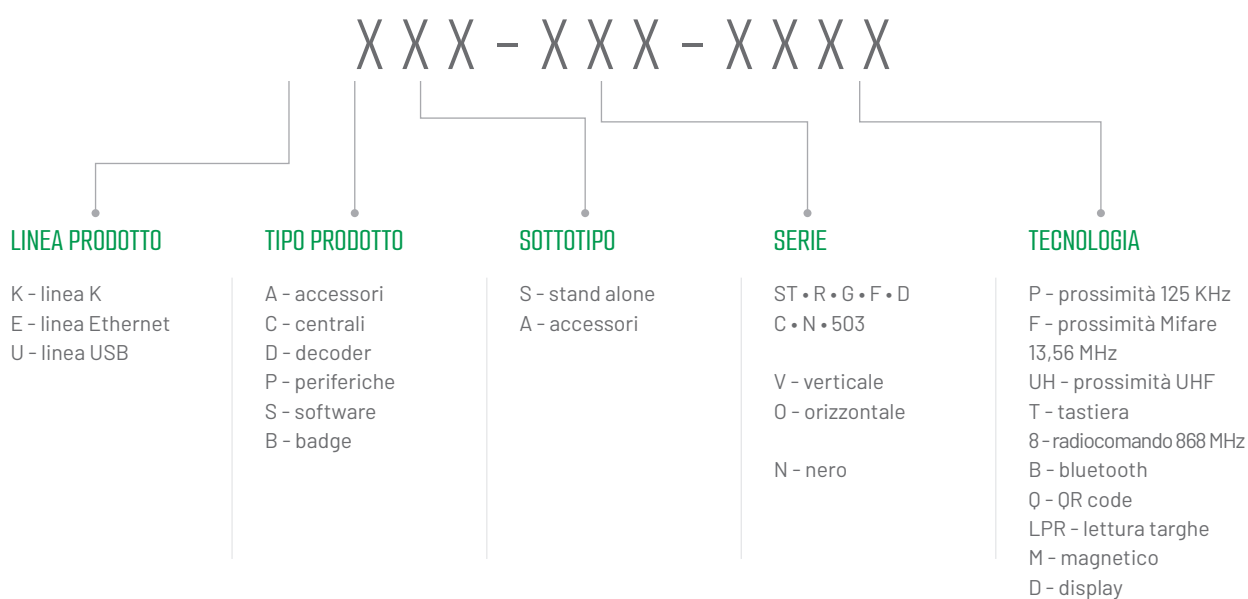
X X X - X X X - X X X X

LINEA PRODOTTO

K - linea K
E - linea Ethernet
U - linea USB

TIPO PRODOTTO

A - accessori
C - centrali
D - decoder
P - periferiche
S - software
B - badge

SOTTOTIPO

S - stand alone
A - accessori

SERIE

ST • R • G • F • D
C • N • 503

V - verticale
O - orizzontale

N - nero

TECNOLOGIA

P - prossimità 125 KHz
F - prossimità Mifare 13,56 MHz
UH - prossimità UHF
T - tastiera
8 - radiocomando 868 MHz
B - bluetooth
Q - QR code
LPR - lettura targhe
M - magnetico
D - display